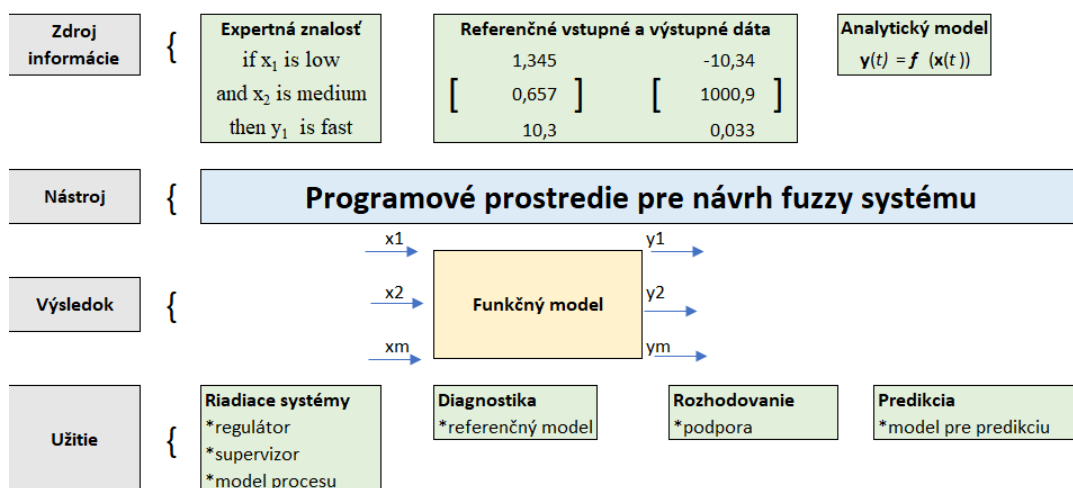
Zdroj informácie {

Expertná znalosť
if $x_1$ is low
and $x_2$ is medium
then $y_1$ is fast

Referenčné vstupné a výstupné dáta
$\begin{bmatrix} 1,345 \\ 0,657 \\ 10,3 \end{bmatrix}$ $\begin{bmatrix} -10,34 \\ 1000,9 \\ 0,033 \end{bmatrix}$

Analytický model
$\mathbf{y}(t) = \boldsymbol{f}(\mathbf{x}(t))$

Nástroj {

Programové prostredie pre návrh fuzzy systému

Výsledok {

x1
x2
xm

Funkčný model

y1
y2
ym

Užitie {

Riadiace systémy
*regulátor
*supervizor
*model procesu

Diagnostika
*referenčný model

Rozhodovanie
*podpora

Predikcia
*model pre predikciu